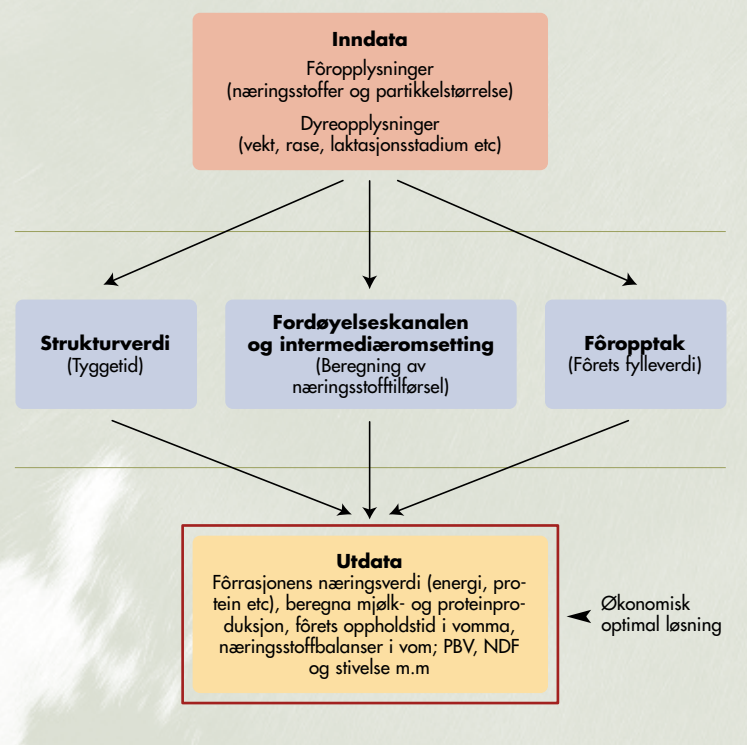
**Inndata**
Fôropplysninger
(næringsstoffer og partikkelstørrelse)
Dyreopplysninger
(vekt, rase, laktasjonsstadium etc)

**Strukturverdi**
(Tyggetid)

**Fordøyelseskanalen og intermediæromsetting**
(Beregning av næringsstofftilførsel)

**Fôropptak**
(Fôrets fylleverdi)

**Utdata**
Fôrrasjonens næringsverdi (energi, protein etc), beregna mjølk- og proteinproduksjon, fôrets oppholdstid i vomma, næringsstoffbalanser i vom; PBV, NDF og stivelse m.m

Økonomisk optimal løsning